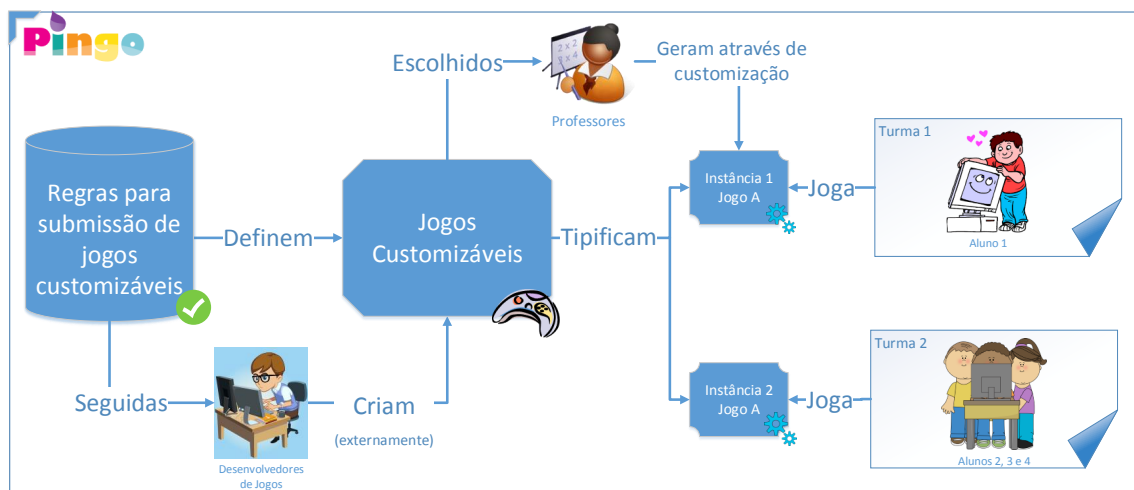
Pingo

Escolhidos

Geram através de customização

Professores

Regras para submissão de jogos customizáveis

Definem

Jogos Customizáveis

Tipificam

Instância 1 Jogo A

Joga

Turma 1

Aluno 1

Seguidas

Desenvolvedores de Jogos

Criam

(externamente)

Instância 2 Jogo A

Joga

Turma 2

Alunos 2, 3 e 4